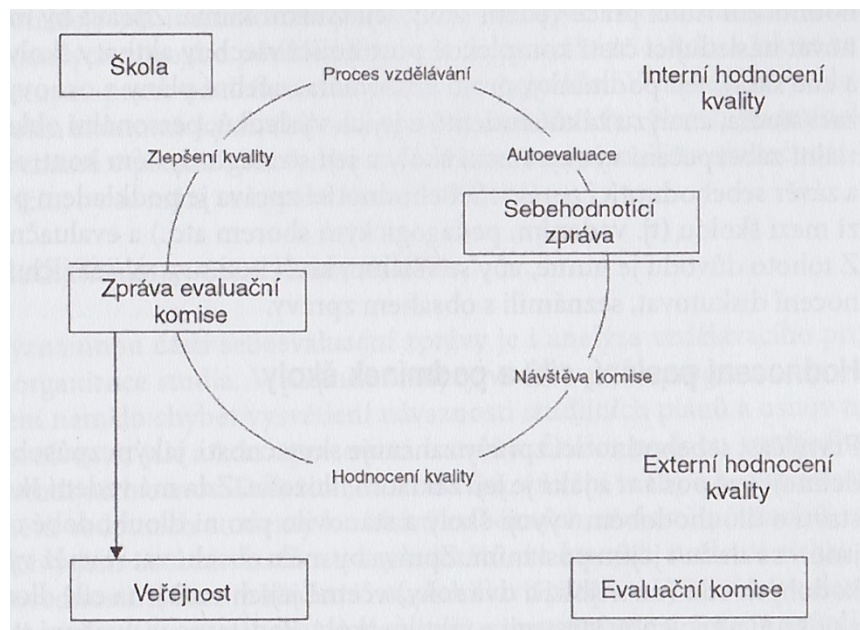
Škola

Proces vzdělávání

Interní hodnocení kvality

Zlepšení kvality

Autoevaluace

Sebehodnoticí zpráva

Zpráva evaluační komise

Návštěva komise

Hodnocení kvality

Externí hodnocení kvality

Veřejnost

Evaluační komise